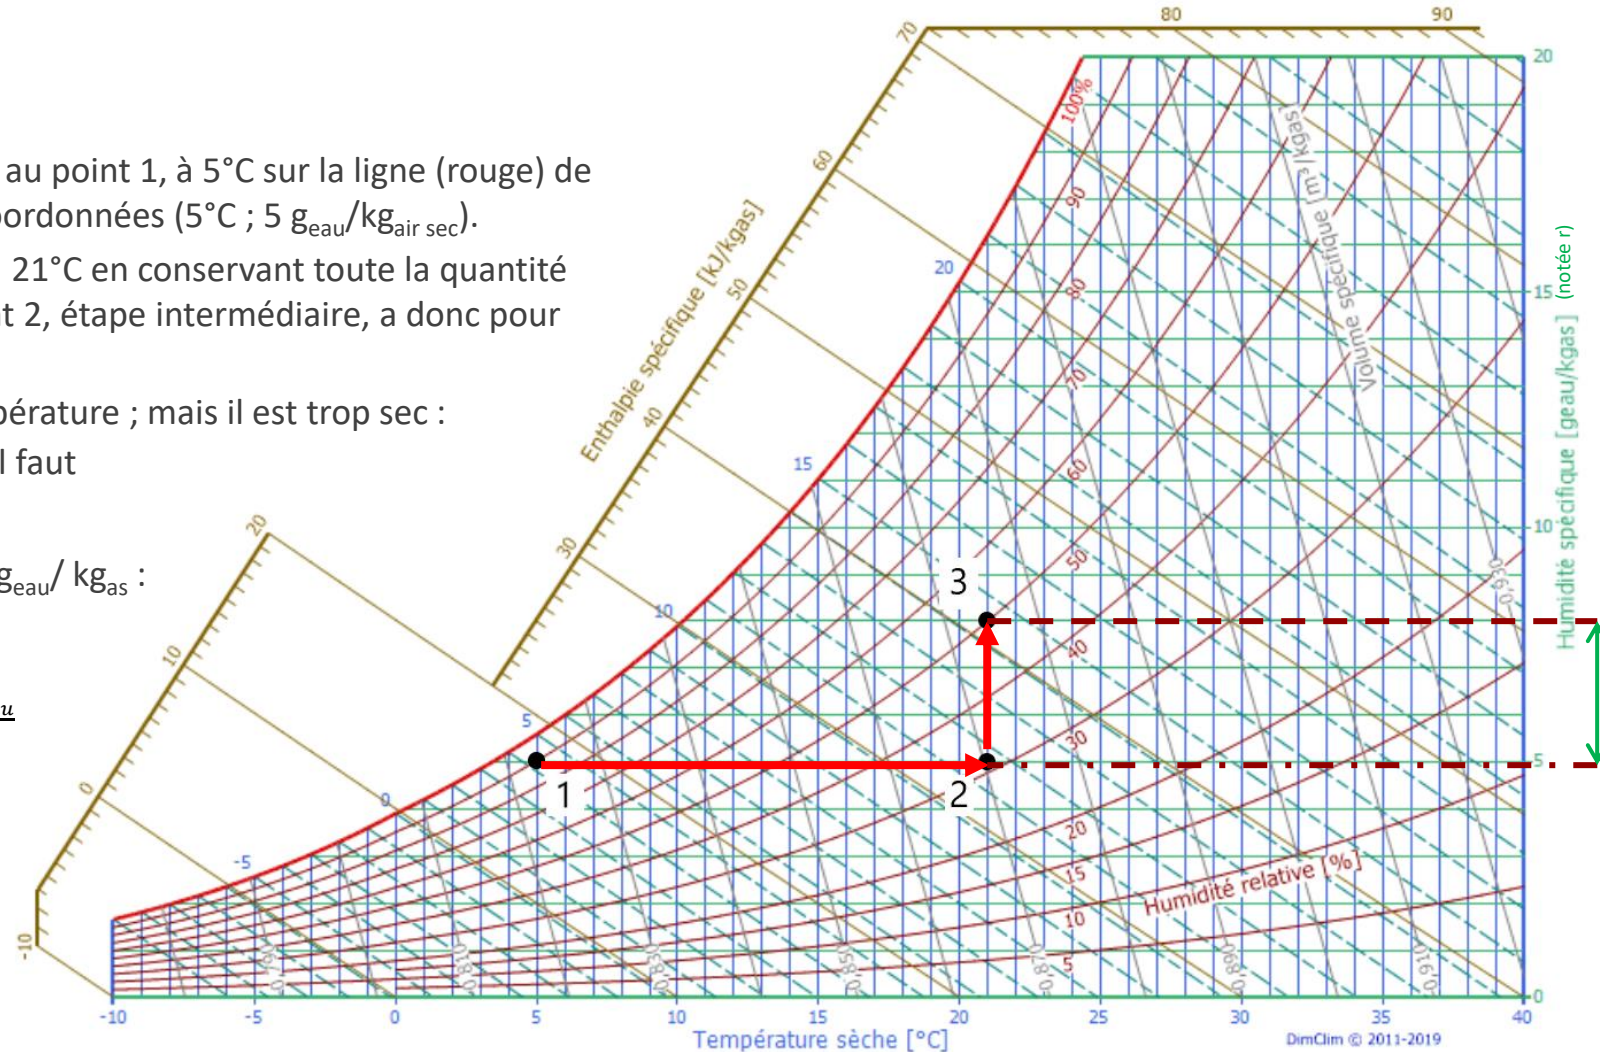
au point 1, à 5°C sur la ligne (rouge) de
oordonnées (5°C ; 5 $g_{eau}/kg_{air\ sec}$).
21°C en conservant toute la quantité
t 2, étape intermédiaire, a donc pour

pérature ; mais il est trop sec :
l faut

$g_{eau}$/ $kg_{as}$ :

u

70
80
90
60
50
40
30
20
10
0
-10
Enthalpie spécifique [kJ/kgas]
100%
90
80
70
60
50
40
30
20
15
10
5
20
15
10
5
0
-5
Volume spécifique [m³/kgas]
Humidité spécifique [geau/kgas]
(notée r)
20
15
10
5
0
3
1
2
Humidité relative [%]
0,790
0,810
0,830
0,850
0,870
0,890
0,910
0,930
-10
-5
0
5
10
15
20
25
30
35
40
Température sèche [°C]
DimClim © 2011-2019